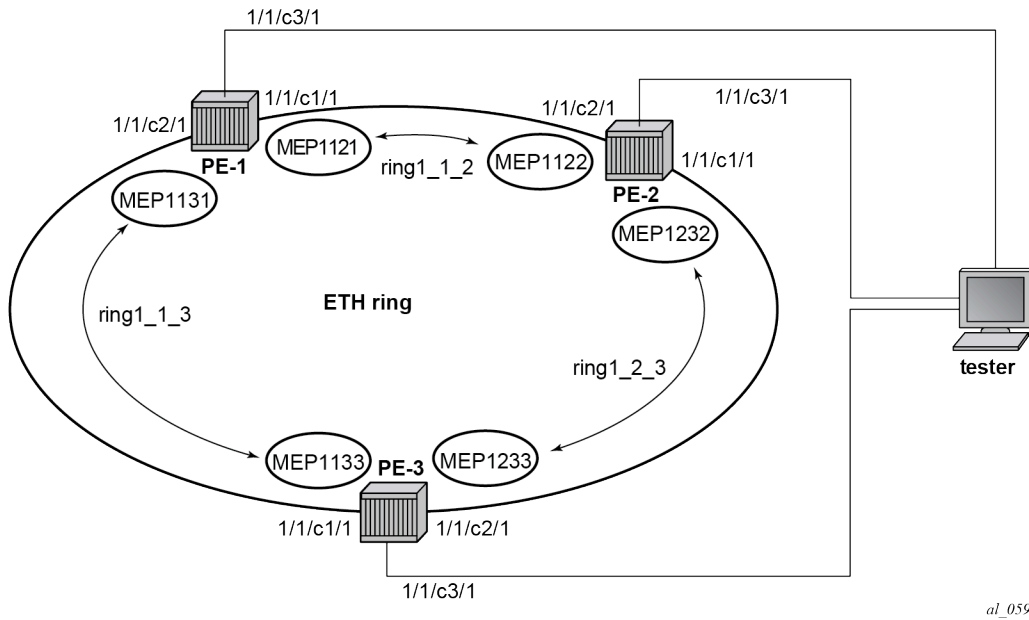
1/1/c3/1

1/1/c1/1

1/1/c2/1

PE-1

MEP1121

ring1_1_2

MEP1122

1/1/c2/1

1/1/c3/1

PE-2

1/1/c1/1

MEP1131

MEP1232

ETH ring

ring1_1_3

ring1_2_3

tester

MEP1133

PE-3

MEP1233

1/1/c1/1

1/1/c2/1

1/1/c3/1

al_059